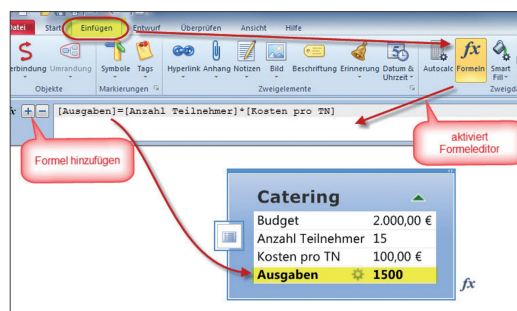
Datei Start Einfügen Entwurf Überprüfen Ansicht Hilfe

erbindung Unranduing Symbole Tags Hyperlink Anhang Notizen Bild Beschriftung Erinnerung Datum & Uhrzeit Autocalc Formeln Smart Fill

Objekte Markierungen Zweigelemente Zweigd

[Ausgaben]=[Anzahl Teilnehmer]*[Kosten pro TN]

Formel hinzufügen

aktiviert Formeleditor

Catering

| Budget | 2.000,00 € |
|---|---|
| Anzahl Teilnehmer | 15 |
| Kosten pro TN | 100,00 € |
| Ausgaben | 1500 |

fx